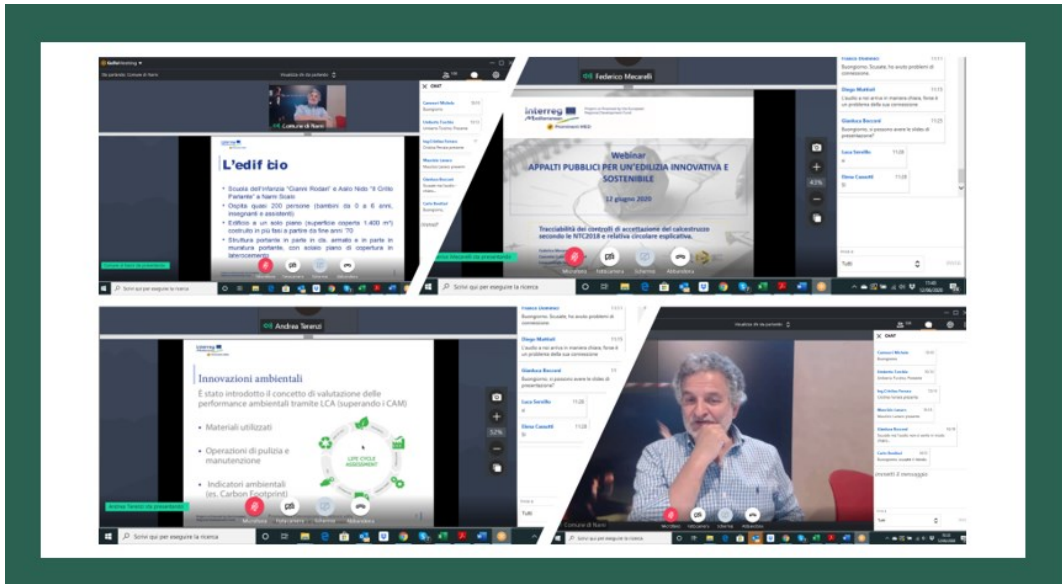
GoToMeeting

Comune di Narni

L'edificio

- Scuola dell'Infanzia "Gianni Rodari" e Asilo Nido "Il Grillo Parlante" a Narni Scalo
- Ospita quasi 200 persone (bambini da 0 a 6 anni, insegnanti e assistenti)
- Edificio a un solo piano (superficie coperta 1.400 m²) costruito in più fasi a partire da fine anni '70
- Struttura portante in parte in cls. armato e in parte in muratura portante, con solaio piano di copertura in laterocemento

Microfono Videocamera Schermo Abbandona

Scrivi qui per eseguire la ricerca

CHAT

Federico Mecarelli

Interreg Mediterranean

Webinar
APPALTI PUBBLICI PER UN'EDILIZIA INNOVATIVA E SOSTENIBILE
12 giugno 2020

Tracciabilità dei controlli di accettazione del calcestruzzo secondo le NTC2018 e relativa circolare esplicativa.

Federico Mecarelli sta presentando

Franco Dominici
Buongiorno. Scusate, ho avuto problemi di connessione

Diego Mattioli 11:15
L'audio a noi arriva in maniera chiara, forse è un problema della sua connessione

Gianluca Bocconi 11:25
Buongiorno, si possono avere le slides di presentazione?

Luca Sorellio 11:28
si

Elena Canutti 11:28
Si

Tutti

43%

Andrea Terenzi

Innovazioni ambientali

È stato introdotto il concetto di valutazione delle performance ambientali tramite LCA (superando i CAM)

- Materiali utilizzati
- Operazioni di pulizia e manutenzione
- Indicatori ambientali (es. Carbon Footprint)

LIFE CYCLE ASSESSMENT

Andrea Terenzi sta presentando

52%

Microfono Videocamera Schermo Abbandona

Scrivi qui per eseguire la ricerca

Comune di Narni

Invia il messaggio

Tutti